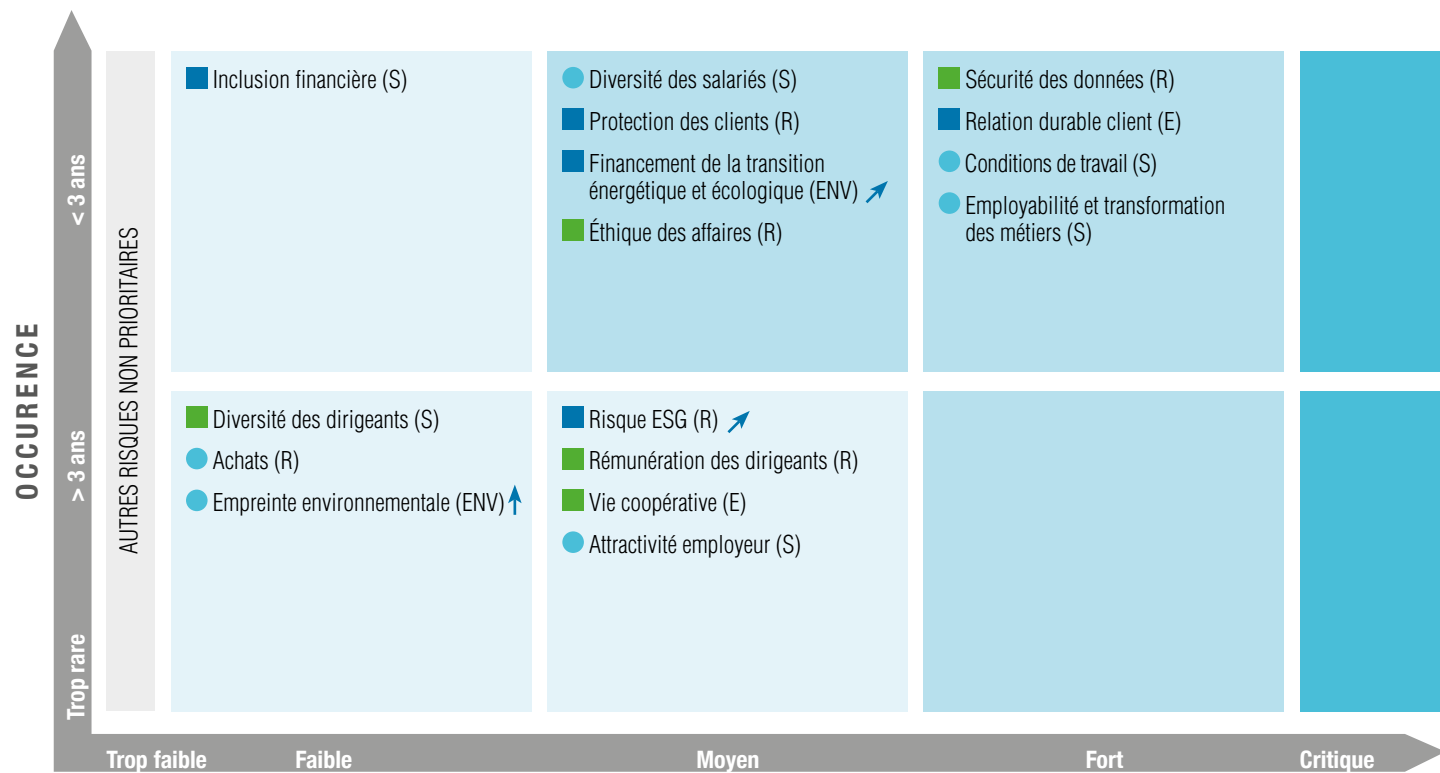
OCCURENCE

< 3 ans

> 3 ans

Trop rare

AUTRES RISQUES NON PRIORITAIRES

Inclusion financière (S)

Diversité des salariés (S)

Protection des clients (R)

Financement de la transition énergétique et écologique (ENV)

Éthique des affaires (R)

Sécurité des données (R)

Relation durable client (E)

Conditions de travail (S)

Employabilité et transformation des métiers (S)

Diversité des dirigeants (S)

Achats (R)

Empreinte environnementale (ENV)

Risque ESG (R)

Rémunération des dirigeants (R)

Vie coopérative (E)

Attractivité employeur (S)

Trop faible | Faible | Moyen | Fort | Critique